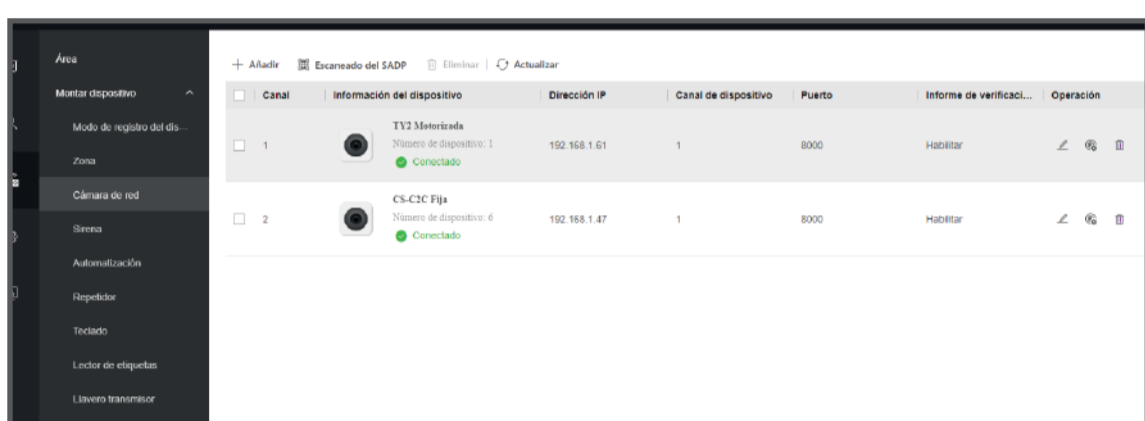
Área

Montar dispositivo

Modo de registro del dis...

Zona

Cámara de red

Sirena

Automatización

Repetidor

Teclado

Lector de etiquetas

Llavero transmisor

+ Añadir | Escaneado del SADP | Eliminar | Actualizar

| Canal | Información del dispositivo | Dirección IP | Canal de dispositivo | Puerto | Informe de verificaci... | Operación |
|---|---|---|---|---|---|---|
| 1 | TY2 Motorizada Número de dispositivo: 1 Conectado | 192.168.1.61 | 1 | 8000 | Habilitar | |
| 2 | CS-C2C Fija Número de dispositivo: 6 Conectado | 192.168.1.47 | 1 | 8000 | Habilitar | |